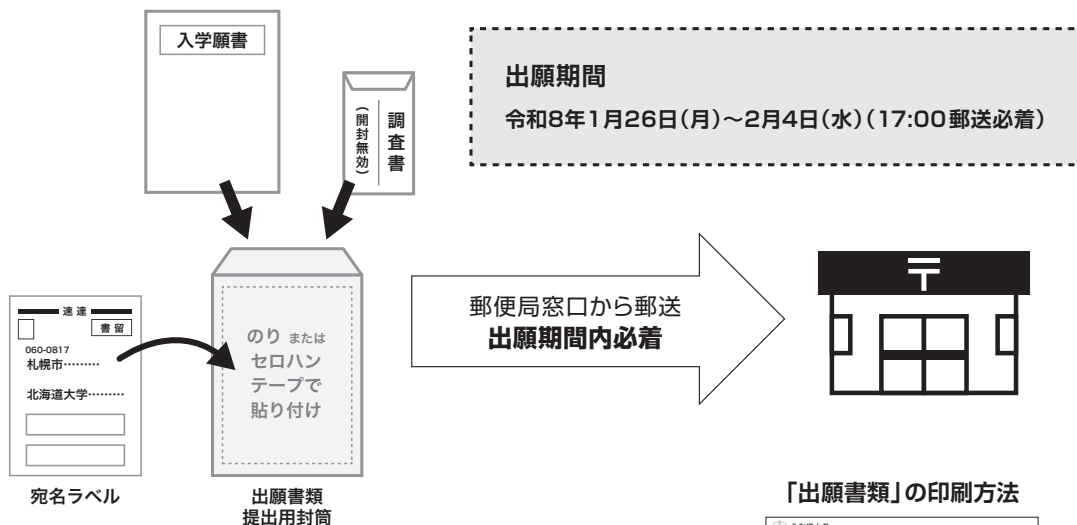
入学願書

調査書
(開封無効)

出願期間
令和8年1月26日(月)~2月4日(水)(17:00郵送必着)

速達
書留
060-0817
札幌市………
北海道大学………

のり または セロハンテープで貼り付け

郵便局窓口から郵送
出願期間内必着

〒

宛名ラベル

出願書類
提出用封筒

「出願書類」の印刷方法